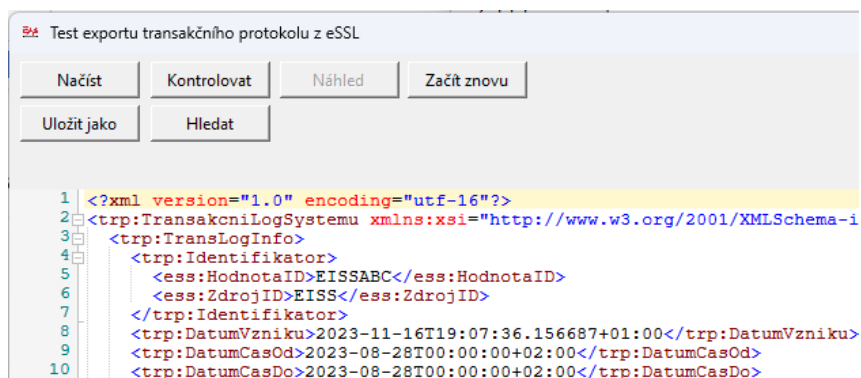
Test exportu transakčního protokolu z eSSL

Načíst
Kontrolovat
Náhled
Začít znovu
Uložit jako
Hledat

1 <?xml version="1.0" encoding="utf-16"?>
2 <trp:TransakcniLogSystemu xmlns:xsi="http://www.w3.org/2001/XMLSchema-i
3 <trp:TransLogInfo>
4 <trp:Identifikator>
5 <ess:HodnotaID>EISSABC</ess:HodnotaID>
6 <ess:ZdrojID>EISS</ess:ZdrojID>
7 </trp:Identifikator>
8 <trp:DatumVzniku>2023-11-16T19:07:36.156687+01:00</trp:DatumVzniku>
9 <trp:DatumCasOd>2023-08-28T00:00:00+02:00</trp:DatumCasOd>
10 <trp:DatumCasDo>2023-08-28T00:00:00+02:00</trp:DatumCasDo>